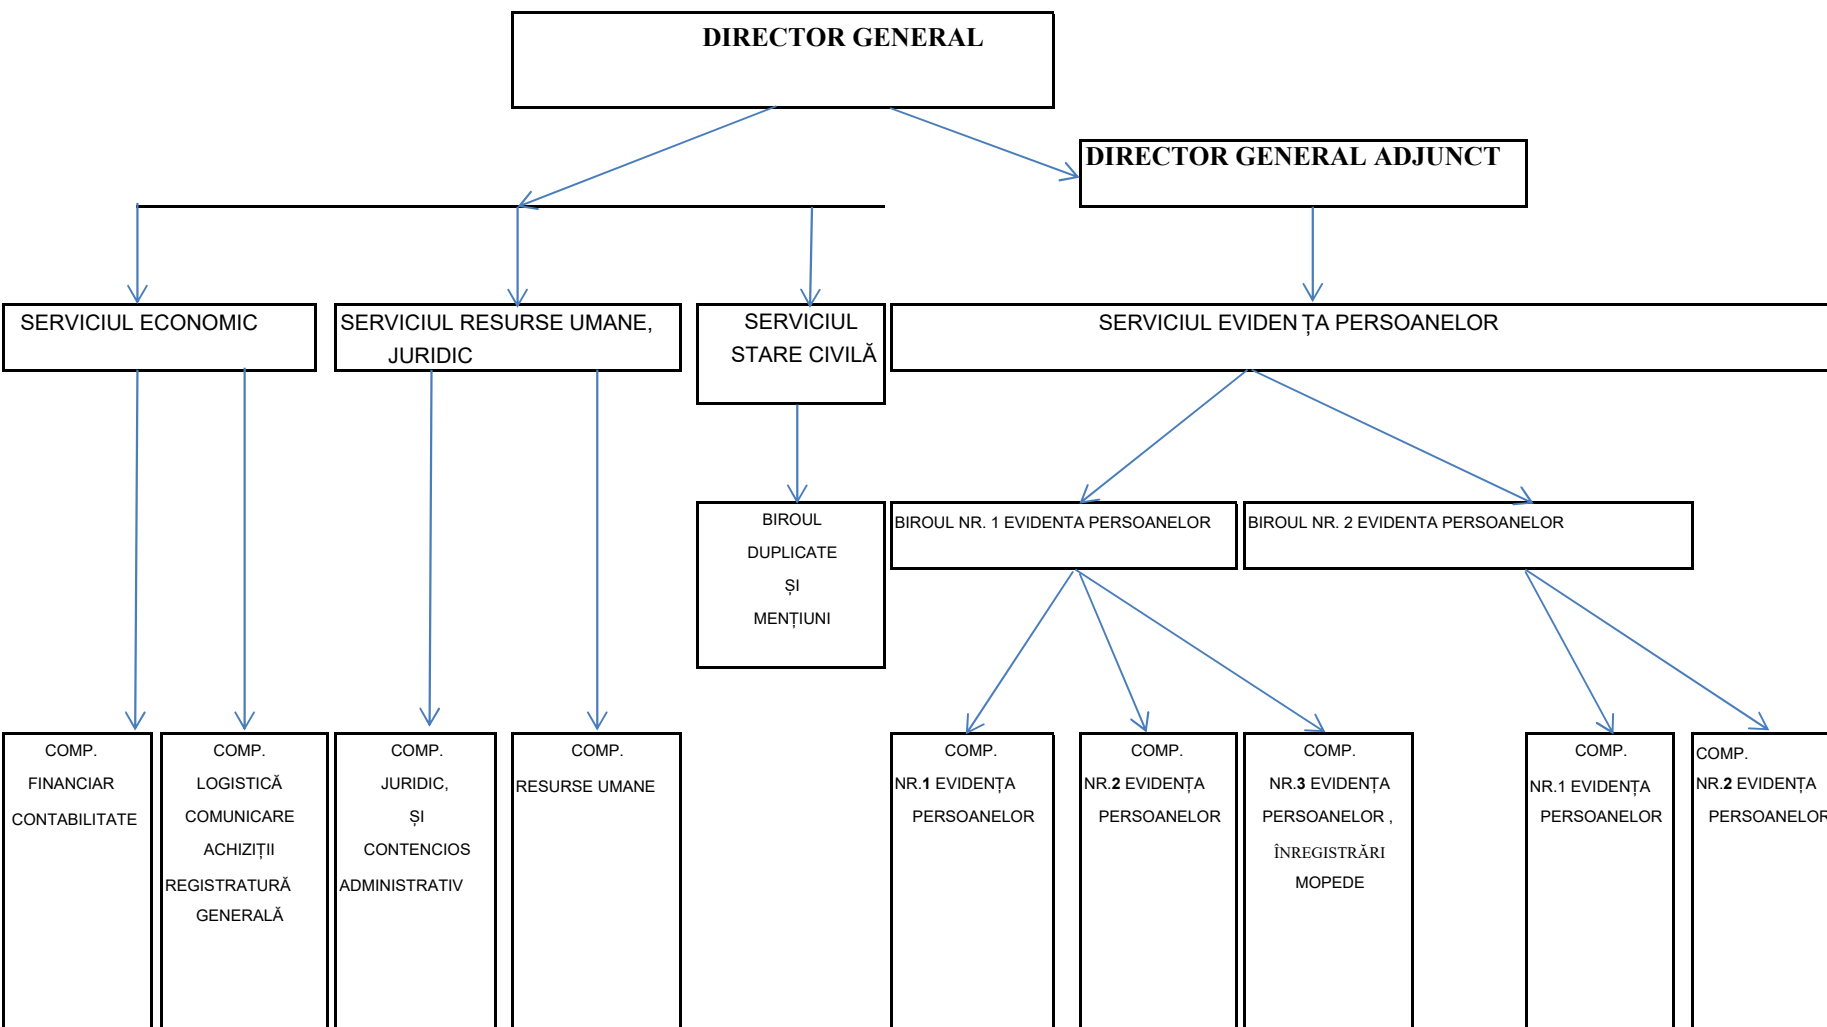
DIRECTOR GENERAL

DIRECTOR GENERAL ADJUNCT

SERVICIUL ECONOMIC

SERVICIUL RESURSE UMANE, JURIDIC

SERVICIUL STARE CIVILĂ

SERVICIUL EVIDEN ȚA PERSOANELOR

BIROUL DUPLICATE ȘI MENȚIUNI

BIROUL NR. 1 EVIDENTA PERSOANELOR

BIROUL NR. 2 EVIDENTA PERSOANELOR

COMP. FINANCIAR CONTABILITATE

COMP. LOGISTICĂ COMUNICARE ACHIZIȚII REGISTRATURĂ GENERALĂ

COMP. JURIDIC, ȘI CONTENCIOS ADMINISTRATIV

COMP. RESURSE UMANE

COMP. NR.1 EVIDENȚA PERSOANELOR

COMP. NR.2 EVIDENȚA PERSOANELOR

COMP. NR.3 EVIDENȚA PERSOANELOR , ÎNREGISTRĂRI MOPEDE

COMP. NR.1 EVIDENȚA PERSOANELOR

COMP. NR.2 EVIDENȚA PERSOANELOR